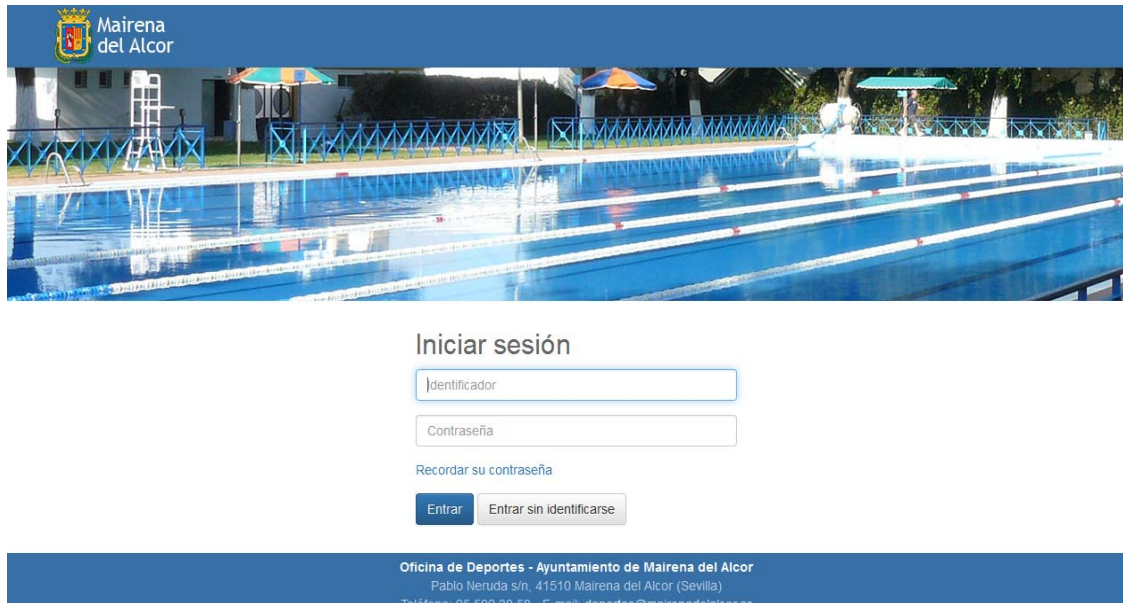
Mairena del Alcor

Iniciar sesión

Identificador

Contraseña

Recordar su contraseña

Entrar

Entrar sin identificarse

Oficina de Deportes - Ayuntamiento de Mairena del Alcor
Pablo Neruda s/n, 41510 Mairena del Alcor (Sevilla)
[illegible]